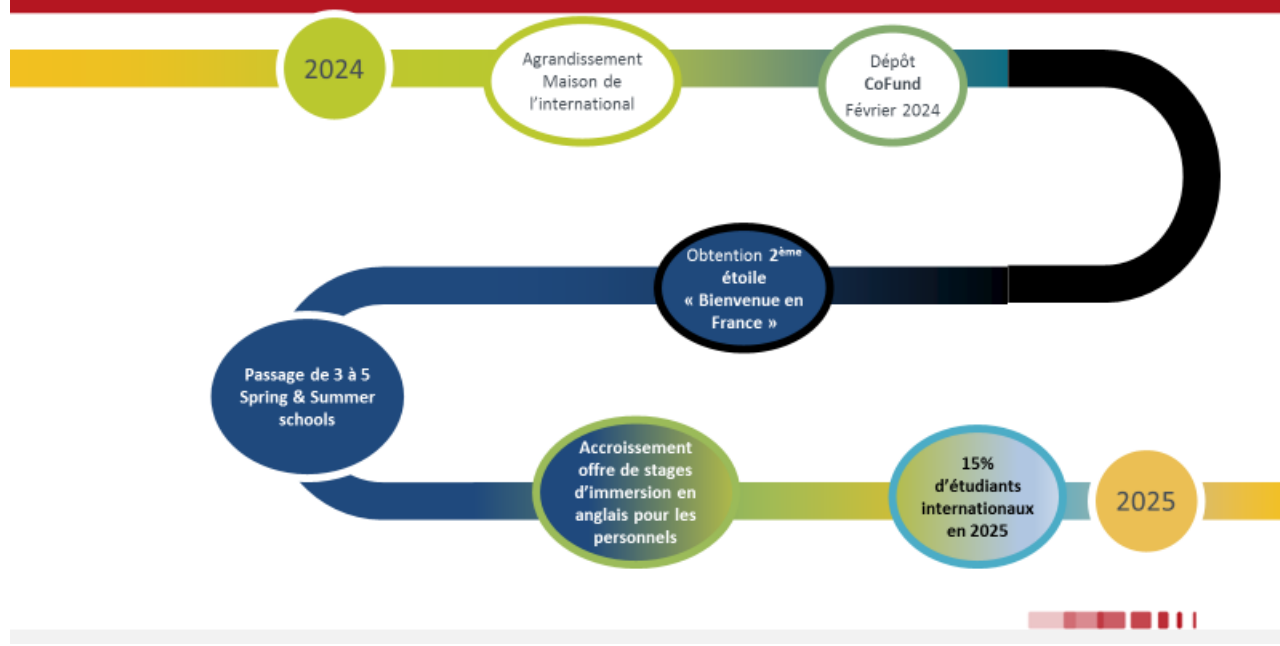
2024

Agrandissement Maison de l'international

Dépôt CoFund Février 2024

Obtention 2$^{ème}$ étoile « Bienvenue en France »

Passage de 3 à 5 Spring & Summer schools

Accroissement offre de stages d'immersion en anglais pour les personnels

15% d'étudiants internationaux en 2025

2025